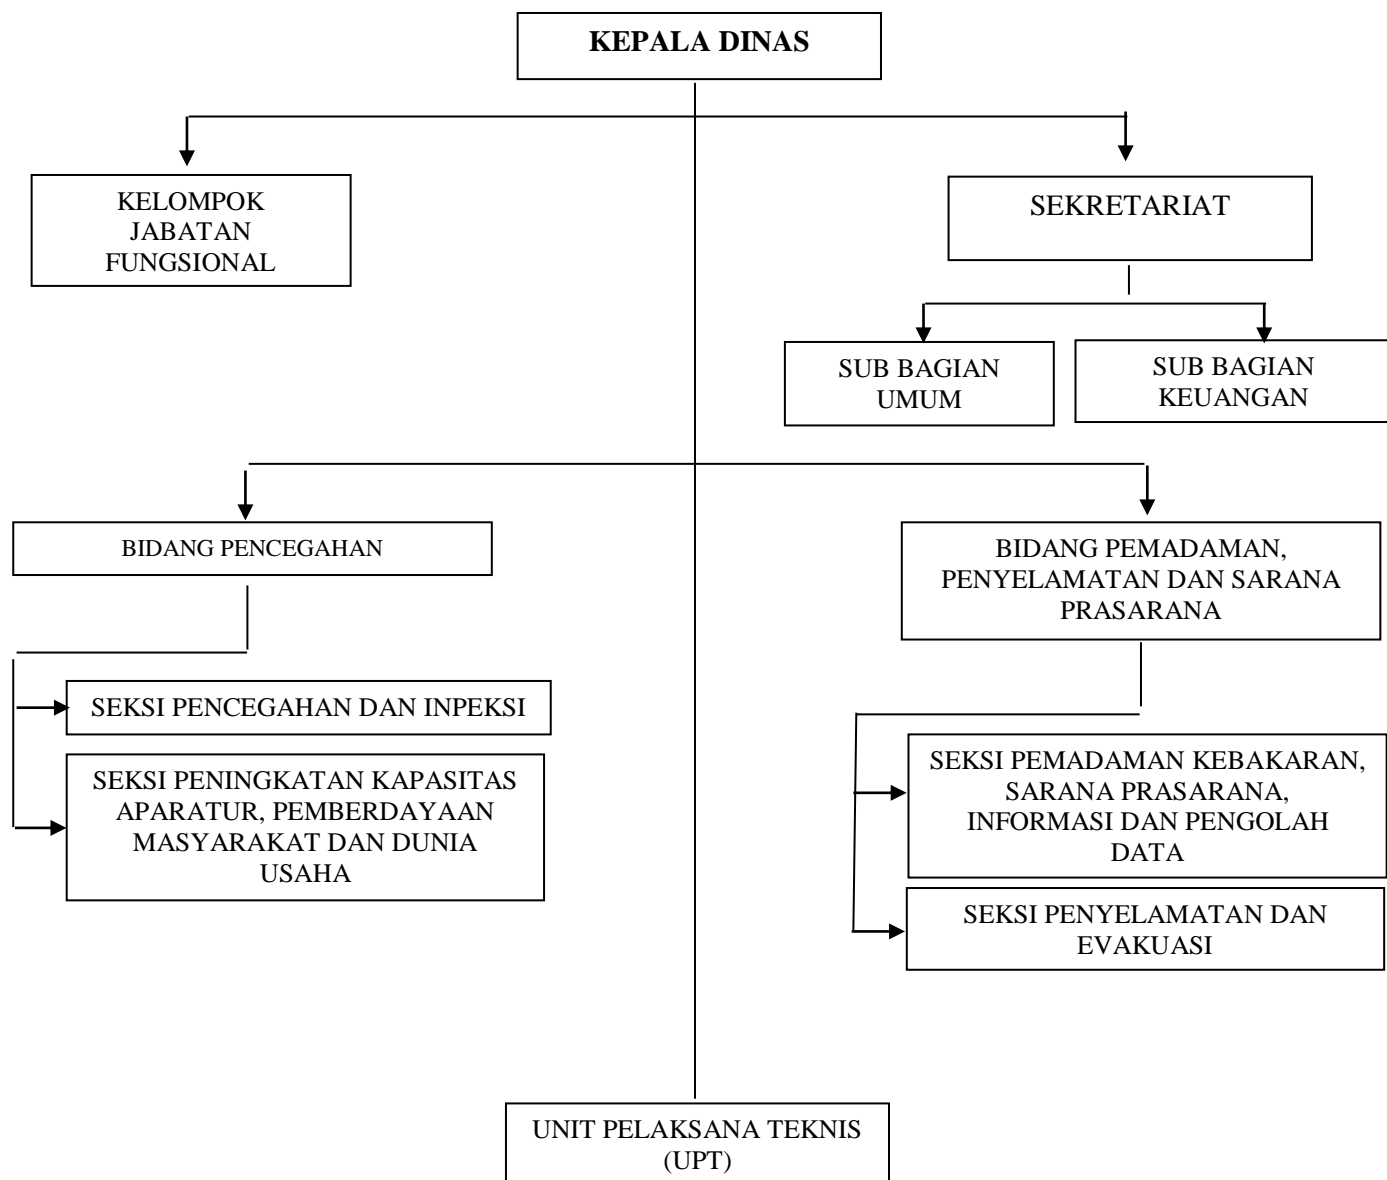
KEPALA DINAS

KELOMPOK JABATAN FUNGSIONAL

SEKRETARIAT

SUB BAGIAN UMUM

SUB BAGIAN KEUANGAN

BIDANG PENCEGAHAN

SEKSI PENCEGAHAN DAN INPEKSI

SEKSI PENINGKATAN KAPASITAS APARATUR, PEMBERDAYAAN MASYARAKAT DAN DUNIA USAHA

BIDANG PEMADAMAN, PENYELAMATAN DAN SARANA PRASARANA

SEKSI PEMADAMAN KEBAKARAN, SARANA PRASARANA, INFORMASI DAN PENGOLAH DATA

SEKSI PENYELAMATAN DAN EVAKUASI

UNIT PELAKSANA TEKNIS (UPT)